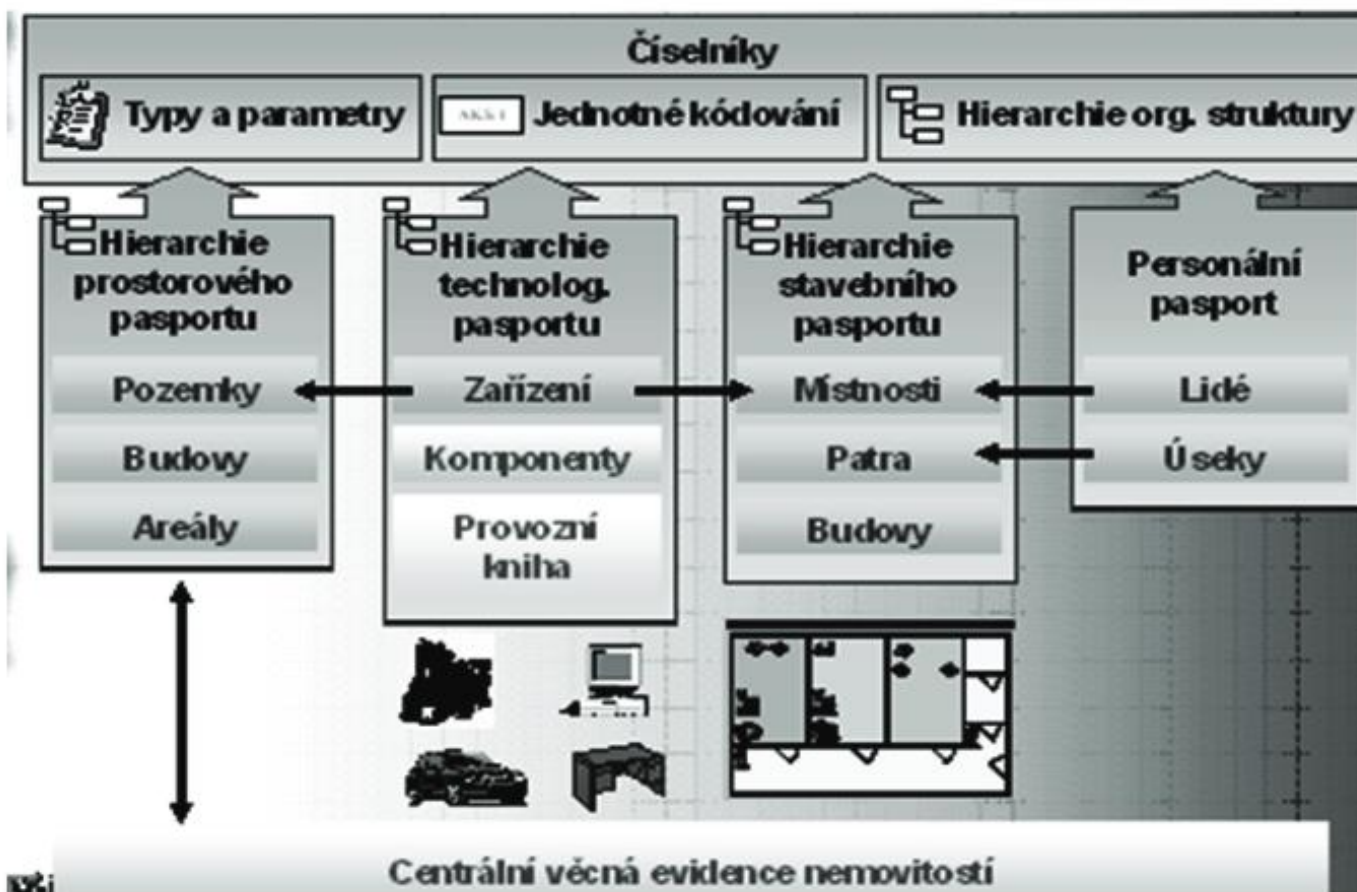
Číselníky

Typy a parametry

AKS1 Jednotné kódování

Hierarchie org. struktury

Hierarchie prostorového pasportu

Pozemky

Budovy

Areály

Hierarchie technolog. pasportu

Zařízení

Komponenty

Provozní kniha

Hierarchie stavebního pasportu

Místnosti

Patra

Budovy

Personální pasport

Lidé

Úseky

Centrální věcná evidence nemovitostí